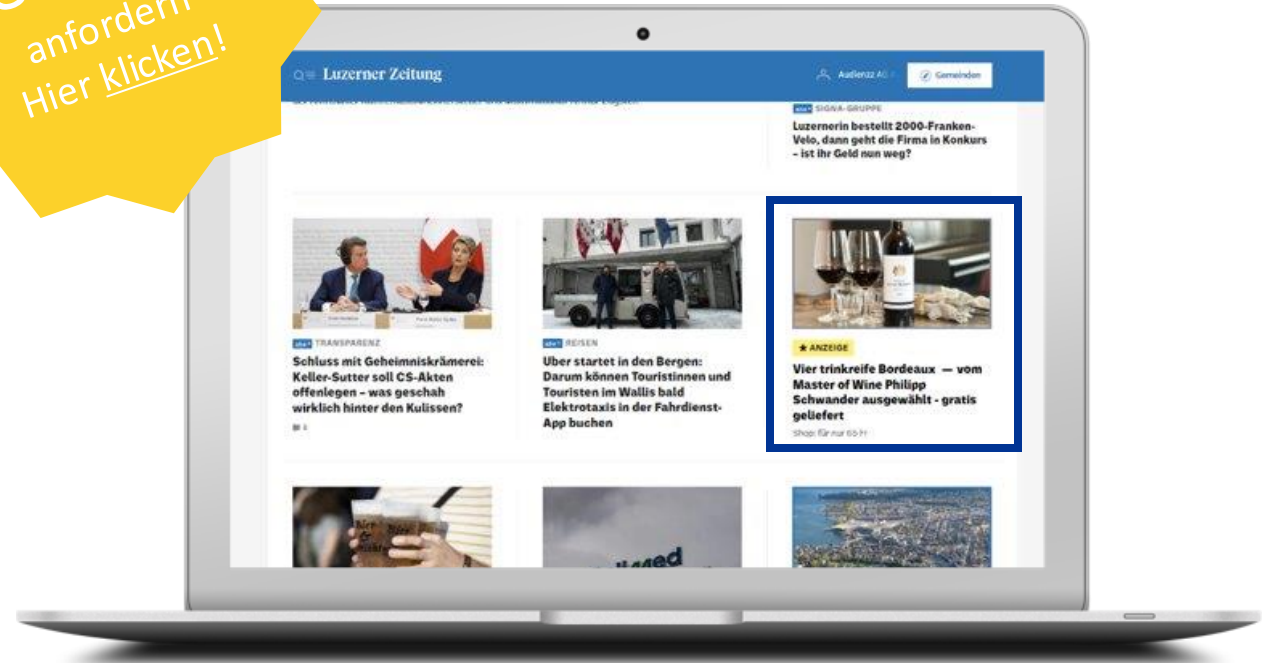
anfordern
Hier klicken!

Luzerner Zeitung

Audienzz AG

Gemeinden

abo+ SIGNA-GRUPPE

Luzernerin bestellt 2000-Franken-Velo, dann geht die Firma in Konkurs – ist ihr Geld nun weg?

abo+ TRANSPARENZ

Schluss mit Geheimniskrämerei: Keller-Sutter soll CS-Akten offenlegen – was geschah wirklich hinter den Kulissen?

abo+ REISEN

Uber startet in den Bergen: Darum können Touristinnen und Touristen im Wallis bald Elektrotaxis in der Fahrdienst-App buchen

★ ANZEIGE

Vier trinkreife Bordeaux — vom Master of Wine Philipp Schwander ausgewählt - gratis geliefert

Shop: für nur 65 Fr.